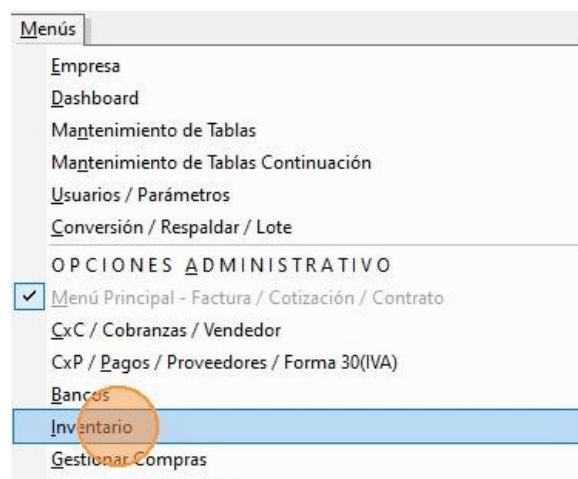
Menús

Empresa
Dashboard
Mantenimiento de Tablas
Mantenimiento de Tablas Continuación
Usuarios / Parámetros
Conversión / Respaldar / Lote
OPCIONES ADMINISTRATIVO
✓ Menú Principal - Factura / Cotización / Contrato
CxC / Cobranzas / Vendedor
CxP / Pagos / Proveedores / Forma 30(IVA)
Bancos
Inventario
Gestionar Compras